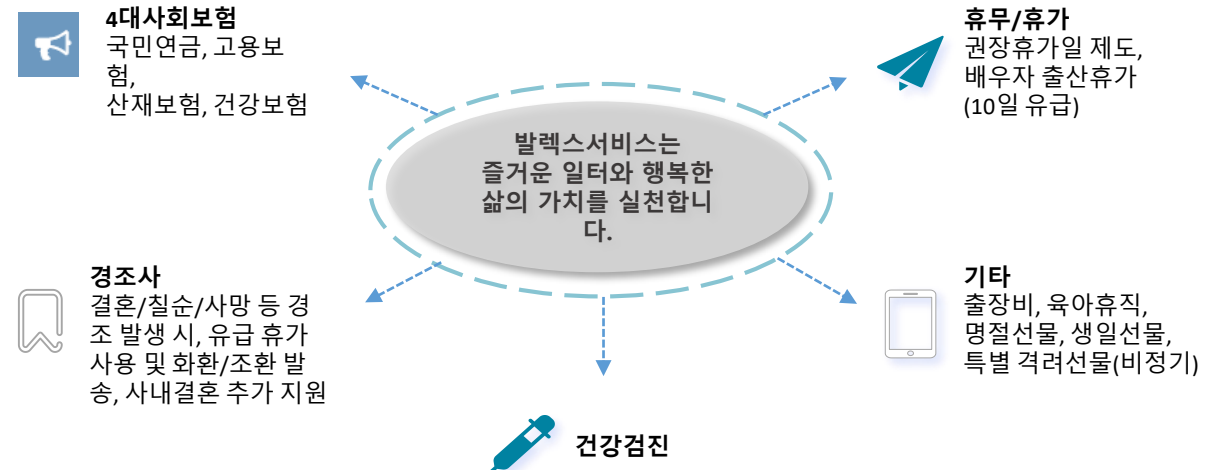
4대사회보험
국민연금, 고용보험,
산재보험, 건강보험

휴무/휴가
권장휴가일 제도,
배우자 출산휴가
(10일 유급)

발렉스서비스는
즐거운 일터와 행복한
삶의 가치를 실천합니다.

경조사
결혼/칠순/사망 등 경조 발생 시, 유급 휴가 사용 및 화환/조환 발송, 사내결혼 추가 지원

기타
출장비, 육아휴직,
명절선물, 생일선물,
특별 격려선물(비정기)

건강검진